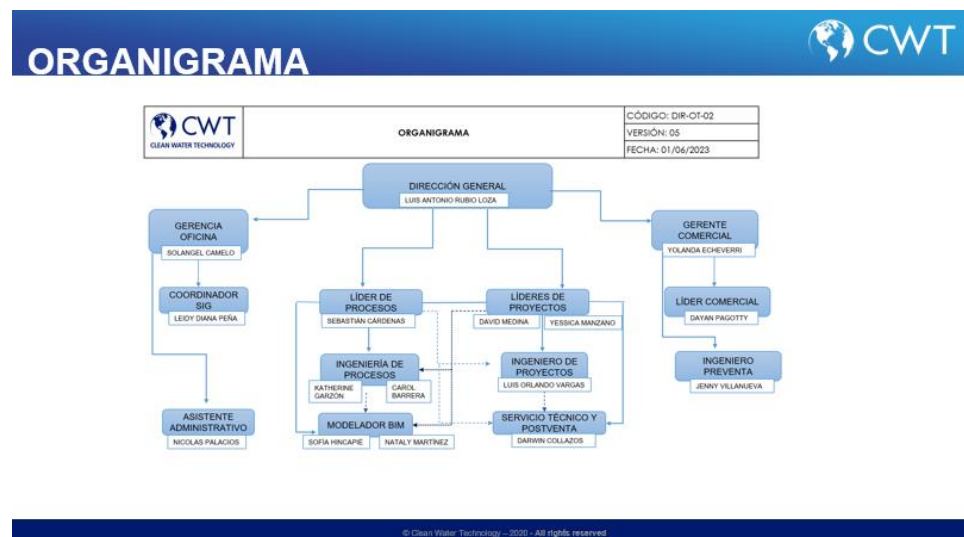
ORGANIGRAMA

CWT

CWT
CLEAN WATER TECHNOLOGY

| | ORGANIGRAMA | CÓDIGO: DIR-OT-02 |
|---|---|---|
| | | VERSIÓN: 05 |
| | | FECHA: 01/06/2023 |

DIRECCIÓN GENERAL
LUIS ANTONIO RUBIO LOZA

GERENCIA OFICINA
SOLANGEL CAMELO

COORDINADOR SIG
LEIDY DIANA PEÑA

ASISTENTE ADMINISTRATIVO
NICOLAS PALACIOS

LÍDER DE PROCESOS
SEBASTIÁN CÁRDENAS

INGENIERÍA DE PROCESOS
KATHERINE GARZÓN
CAROL BARRERA

MODELADOR BIM
SOFÍA HINCAPIÉ
NATALY MARTINEZ

LÍDERES DE PROYECTOS
DAVID MEDINA
YESSICA MANZANO

INGENIERO DE PROYECTOS
LUIS ORLANDO VARGAS

SERVICIO TÉCNICO Y POSTVENTA
DARWIN COLLAZOS

GERENTE COMERCIAL
YOLANDA ECHEVERRI

LÍDER COMERCIAL
DAYAN PAGOTTY

INGENIERO PREVENTA
JENNY VILLANUEVA

© Clean Water Technology – 2020 - All rights reserved